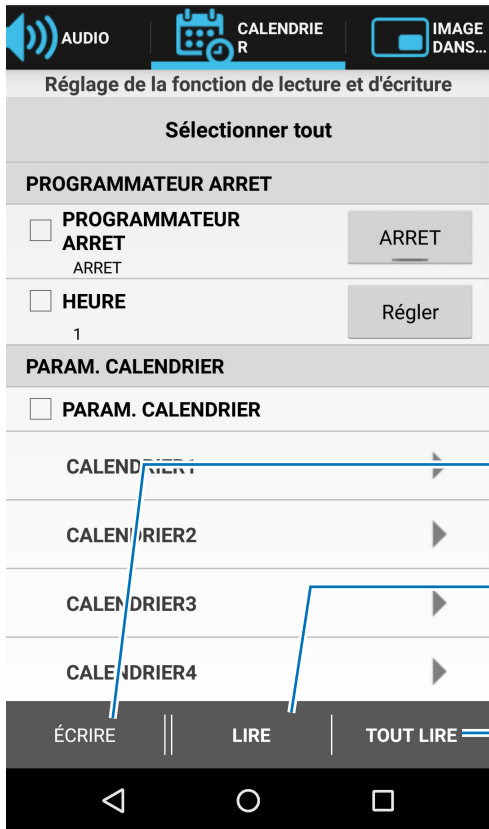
AUDIO

CALENDRIER

IMAGE DANS...

Réglage de la fonction de lecture et d'écriture

Sélectionner tout

PROGRAMMATEUR ARRET

PROGRAMMATEUR ARRET

ARRET

ARRET

HEURE

1

Régler

PARAM. CALENDRIER

PARAM. CALENDRIER

CALENDRIER1

CALENDRIER2

CALENDRIER3

CALENDRIER4

ÉCRIRE

LIRE

TOUT LIRE